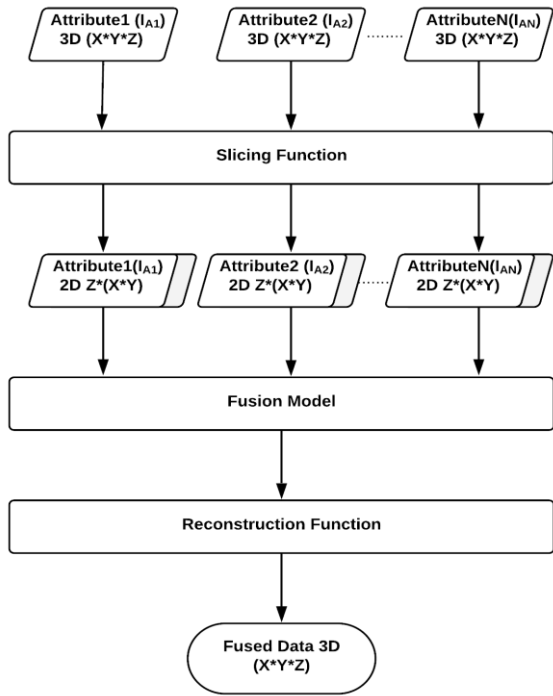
Attribute1 ($I_{A1}$) 3D (X*Y*Z)

Attribute2 ($I_{A2}$) 3D (X*Y*Z)

AttributeN($I_{AN}$) 3D (X*Y*Z)

Slicing Function

Attribute1($I_{A1}$) 2D Z*(X*Y)

Attribute2 ($I_{A2}$) 2D Z*(X*Y)

AttributeN($I_{AN}$) 2D Z*(X*Y)

Fusion Model

Reconstruction Function

Fused Data 3D (X*Y*Z)